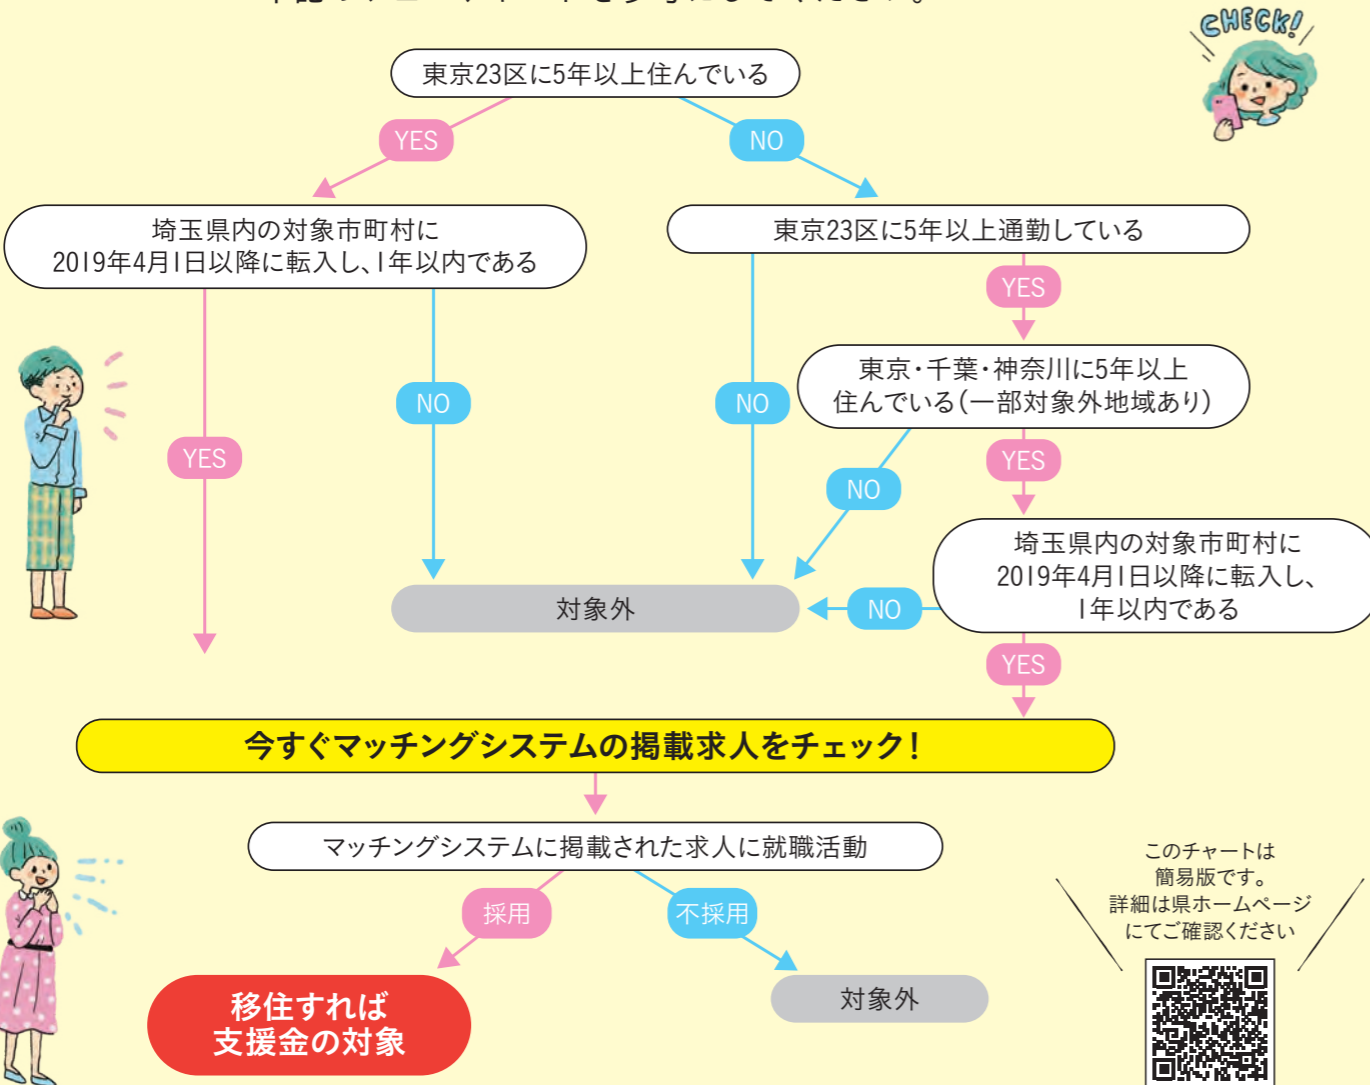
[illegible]

CHECK!

東京23区に5年以上住んでいる

YES

NO

埼玉県内の対象市町村に2019年4月1日以降に転入し、1年以内である

東京23区に5年以上通勤している

YES

東京・千葉・神奈川に5年以上住んでいる(一部対象外地域あり)

NO

NO

YES

NO

YES

埼玉県内の対象市町村に2019年4月1日以降に転入し、1年以内である

対象外

NO

YES

今すぐマッチングシステムの掲載求人をチェック!

マッチングシステムに掲載された求人に就職活動

採用

不採用

移住すれば支援金の対象

対象外

このチャートは簡易版です。詳細は県ホームページにてご確認ください